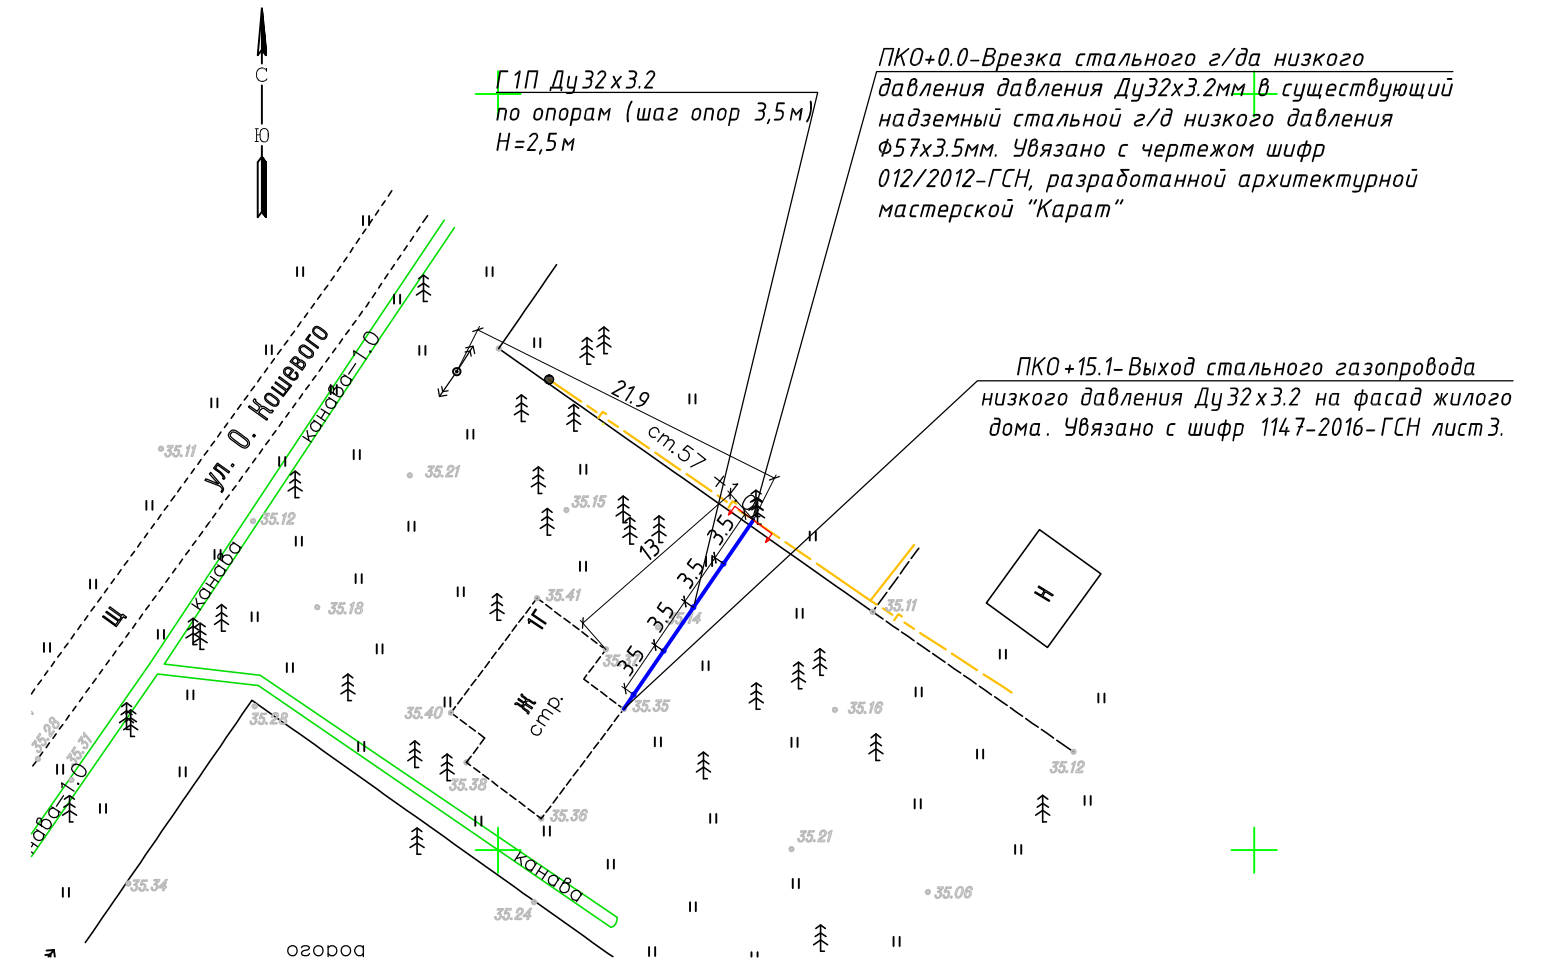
С
Ю

Г1П Ду32х3.2
по опорам (шаг опор 3,5м)
Н=2,5м

ПК0+0.0-Врезка стального г/да низкого давления давления Ду32х3.2мм в существующий надземный стальной г/д низкого давления Ф57х3.5мм. Увязано с чертежом шифр 012/2012-ГСН, разработанной архитектурной мастерской "Карат"

ПК0+15.1-Выход стального газопровода низкого давления Ду32х3.2 на фасад жилого дома. Увязано с шифр 1147-2016-ГСН лист3.

ул. О. Кошевого
канава-1.0
канава
канава-1.0
канава
Щ
21.9
ст.57
13
1.0
3.5
3.5
3.5
3.5
3.5
1Г
Ж
стр.
Н
35.11
35.21
35.12
35.15
35.18
35.41
35.51
35.40
35.35
35.28
35.28
35.31
35.38
35.36
35.34
35.24
35.21
35.16
35.11
35.12
35.06
35.44
огород